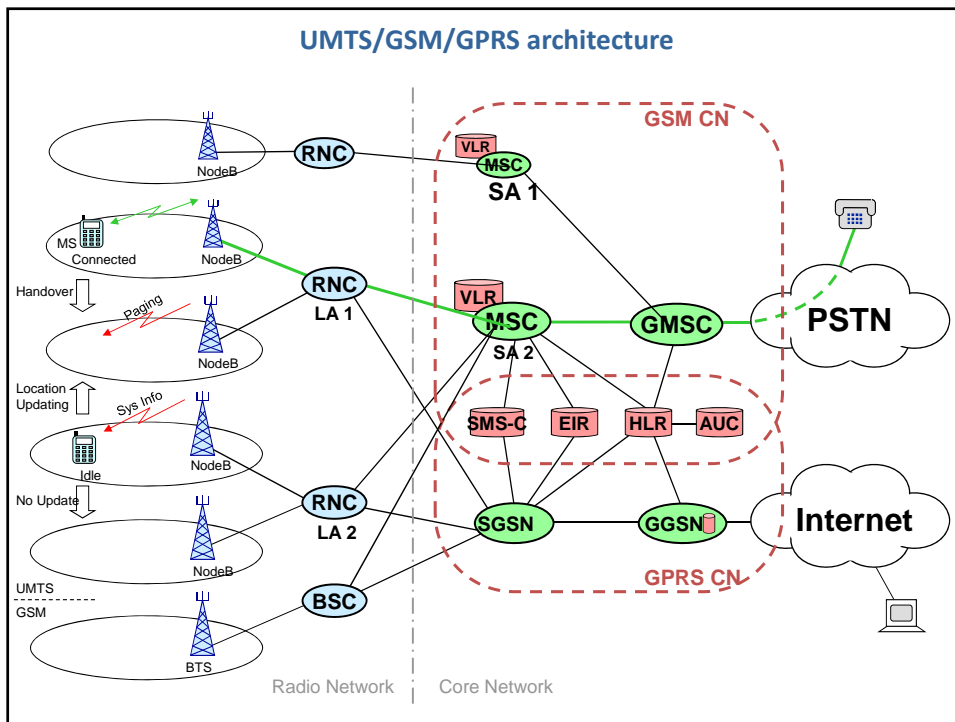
UMTS/GSM/GPRS architecture

GSM CN

NodeB

RNC

VLR

MSC

SA 1

MS

Connected

NodeB

Handover

Paging

RNC

LA 1

VLR

MSC

SA 2

GMSC

PSTN

NodeB

Location Updating

Sys Info

SMS-C

EIR

HLR

AUC

Idle

NodeB

No Update

RNC

LA 2

SGSN

GGSN

Internet

NodeB

GPRS CN

UMTS

GSM

BSC

BTS

Radio Network

Core Network